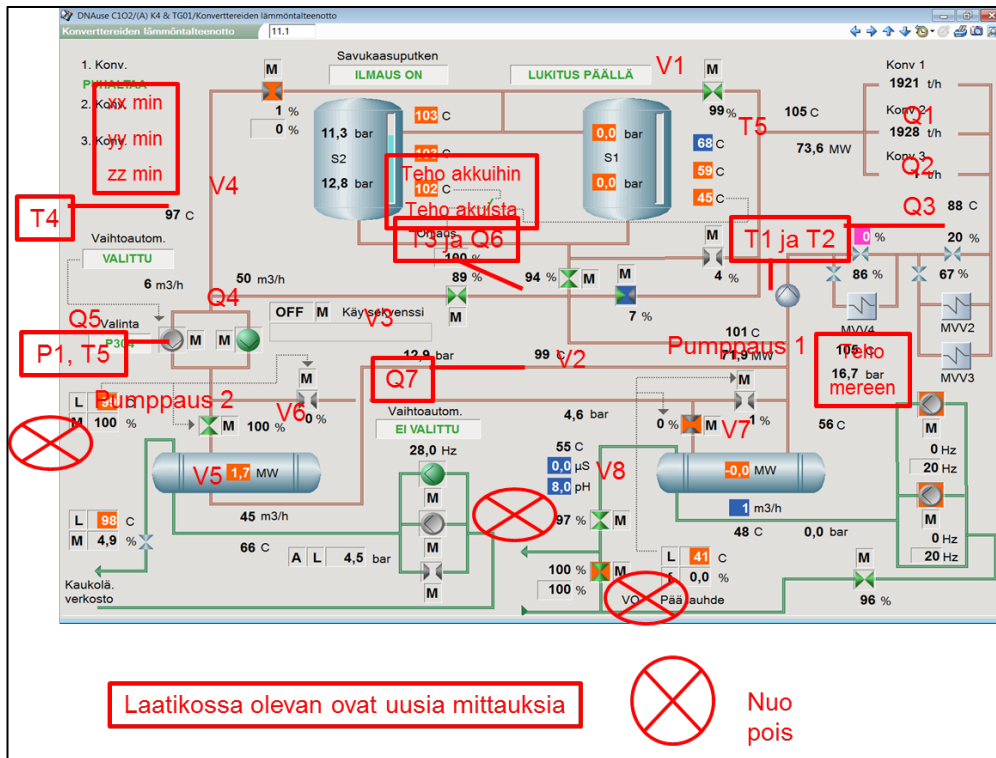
DNAuse C1O2/(A) K4 & TG01/Konverttereiden lämmöntalteenotto
Konverttereiden lämmöntalteenotto
11.1

1. Konv.
PUHALTAA
2. Konv.
3. Konv.
xx min
yy min
zz min

Savukaasuputken
ILMAUS ON
LUKITUS PÄÄLLÄ
V1

M
1 %
0 %
103 C
11,3 bar
S2
12,8 bar
Teho akkuihin
102 C
Teho akuista
T3 ja Q6
Ohjaus
100 %

0,0 bar
S1
0,0 bar
M
99 %
68 C
59 C
45 C
T5
105 C
73,6 MW

Konv 1
1921 t/h
Konv 2
Q1
1928 t/h
Konv 3
Q2
t/h
Q3
88 C
T1 ja T2
0 %
20 %
86 %
67 %
MVV4
MVV2
MVV3

T4
97 C
V4
Vaihtoautom.
VALITTU
6 m3/h
50 m3/h
Q4
Q5
Valinta
P304
P1, T5
M
M
OFF M Käy sekvenssi
V3
89 %
M
94 %
M
M
7 %
M
4 %

12,9 bar
99 C
V2
Q7
101 C
71,9 MW
Pumppaus 1
105 C
16,7 bar
Teho mereen

Pumppaus 2
L
M 100 %
M 100 %
V6
0 %
M
Vaihtoautom.
EI VALITTU
4,6 bar
M
0 %
M
1 %
V7
56 C

V5
1,7 MW
28,0 Hz
55 C
0,0 µS
8,0 pH
V8
-0,0 MW
1 m3/h
0 Hz
20 Hz
M
0 Hz
20 Hz

45 m3/h
L 98 C
M 4,9 %
66 C
A L 4,5 bar
M
M
M
97 %
M
48 C
0,0 bar
100 %
100 %
L 41 C
0,0 %
M
96 %
Kaukolä.
verkosto
VO Pää auhde

Laatikossa olevan ovat uusia mittauksia
Nuo pois